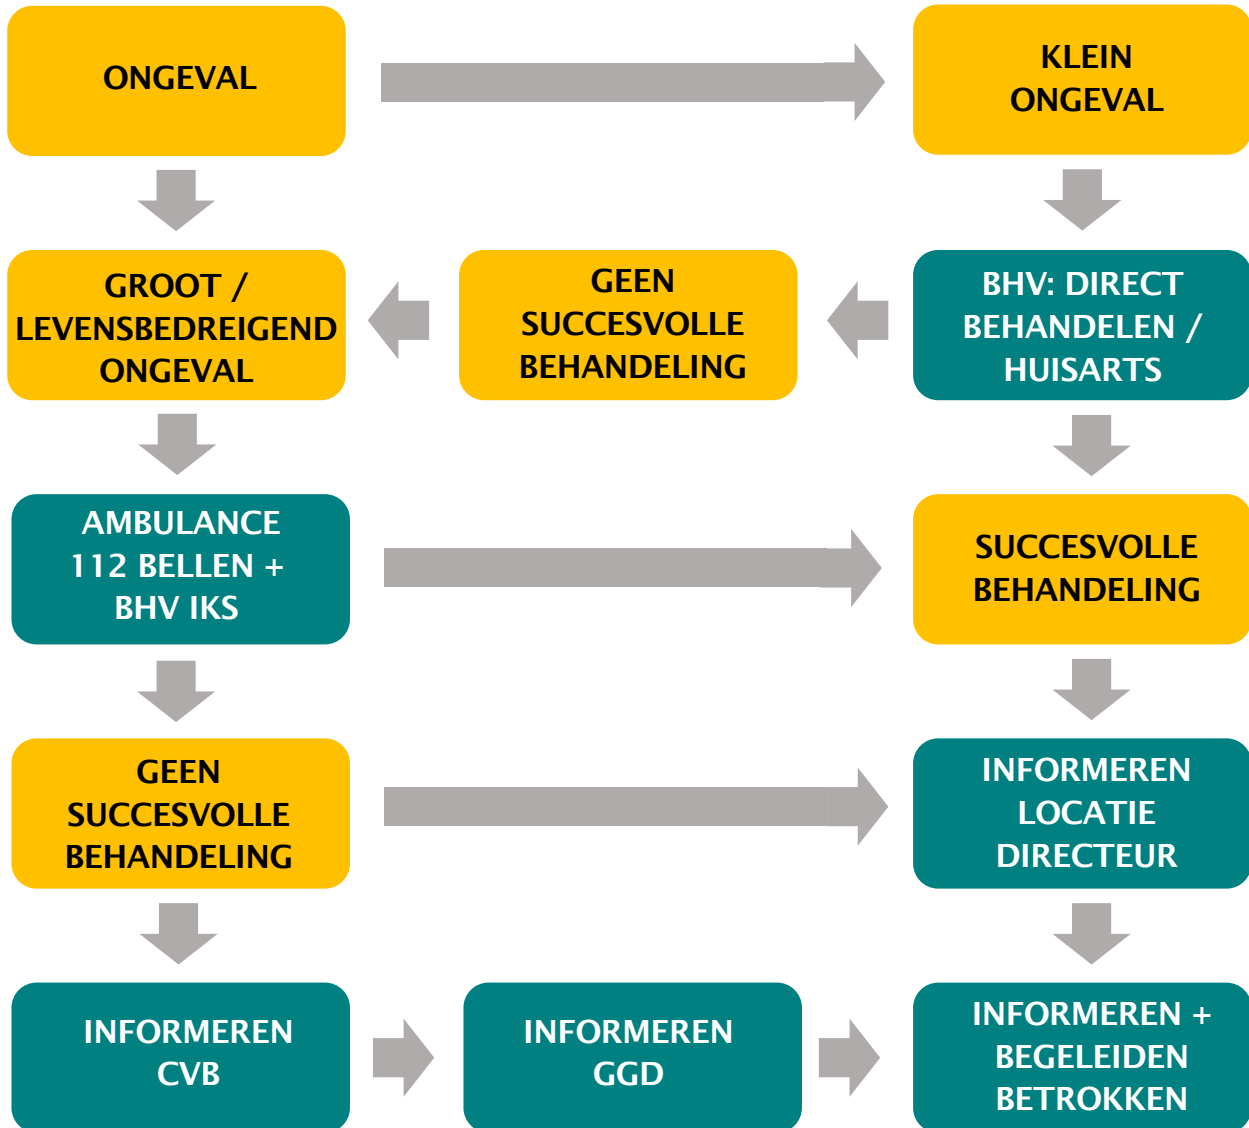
ONGEVAL

KLEIN ONGEVAL

GROOT / LEVENSBEDREIGEND ONGEVAL

GEEN SUCCESVOLLE BEHANDELING

BHV: DIRECT BEHANDELEN / HUISARTS

AMBULANCE 112 BELLEN + BHV IKS

SUCCESVOLLE BEHANDELING

GEEN SUCCESVOLLE BEHANDELING

INFORMEREN LOCATIE DIRECTEUR

INFORMEREN CVB

INFORMEREN GGD

INFORMEREN + BEGELEIDEN BETROKKEN